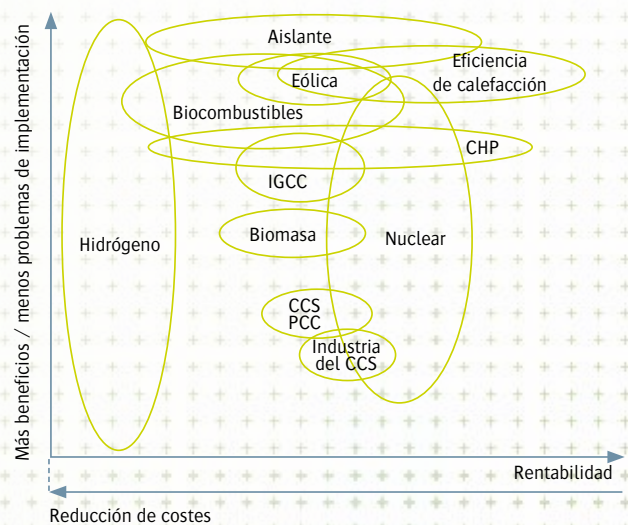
Más beneficios / menos problemas de implementación

Aislante

Eficiencia de calefacción

Eólica

Biocombustibles

CHP

IGCC

Hidrógeno

Biomasa

Nuclear

CCS PCC

Industria del CCS

Rentabilidad

Reducción de costes